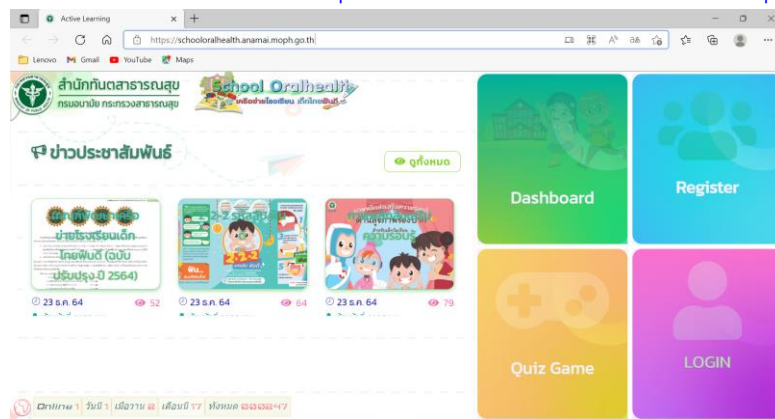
Active Learning
https://schooloralhealth.anamai.moph.go.th
Lenovo Gmail YouTube Maps
สำนักทันตสาธารณสุข
กรมอนามัย กระทรวงสาธารณสุข
School Oralhealth
เครือข่ายโรงเรียน เด็กไทยฟันดี
ข่าวประชาสัมพันธ์
ดูทั้งหมด
เกณฑ์ประเมินเครือข่ายโรงเรียนเด็กไทยฟันดี (ฉบับปรับปรุง ปี 2564)
2-2-2
23 ธ.ค. 64 52
23 ธ.ค. 64 64
23 ธ.ค. 64 79
Dashboard
Register
Quiz Game
LOGIN
Online 1 วันนี้ 1 เมื่อวาน 8 เดือนนี้ 17 ทั้งหมด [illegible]